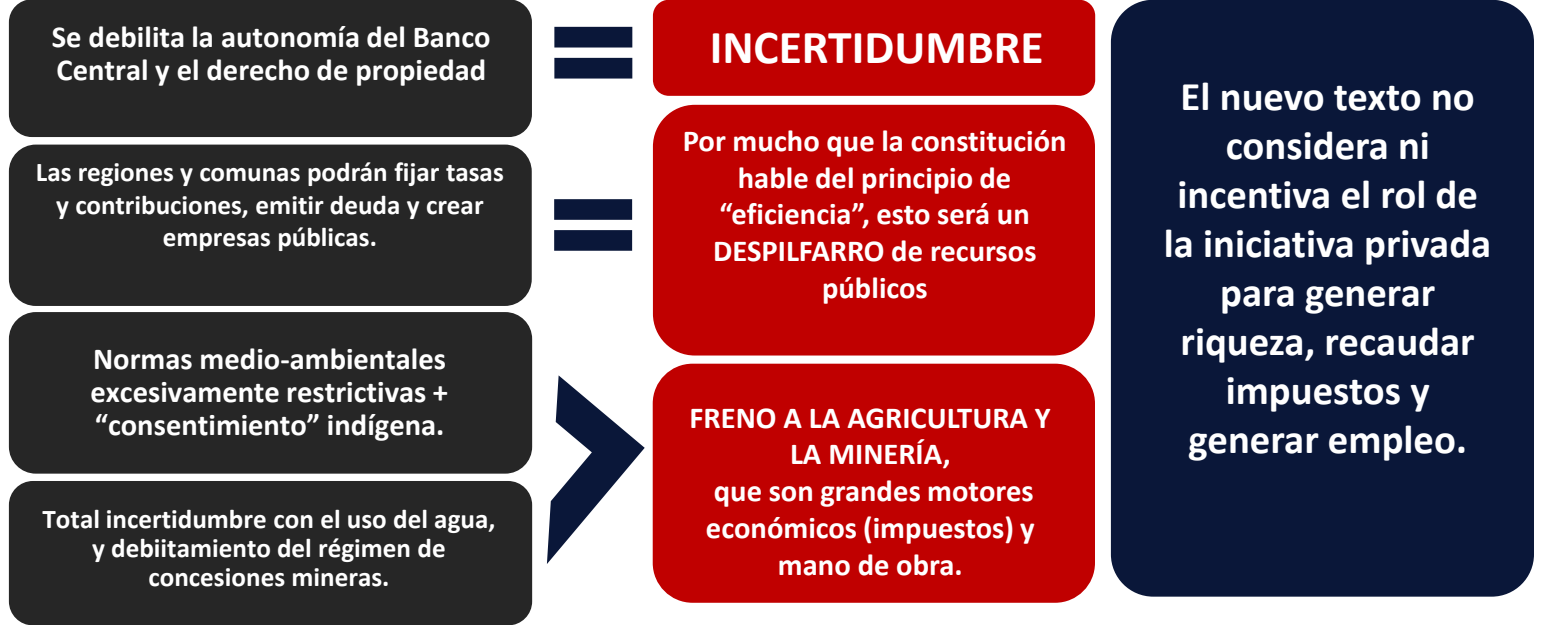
Se debilita la autonomía del Banco Central y el derecho de propiedad

INCERTIDUMBRE

Las regiones y comunas podrán fijar tasas y contribuciones, emitir deuda y crear empresas públicas.

Por mucho que la constitución hable del principio de “eficiencia”, esto será un DESPILFARRO de recursos públicos

Normas medio-ambientales excesivamente restrictivas + “consentimiento” indígena.

Total incertidumbre con el uso del agua, y debiitamiento del régimen de concesiones mineras.

FRENO A LA AGRICULTURA Y LA MINERÍA, que son grandes motores económicos (impuestos) y mano de obra.

El nuevo texto no considera ni incentiva el rol de la iniciativa privada para generar riqueza, recaudar impuestos y generar empleo.